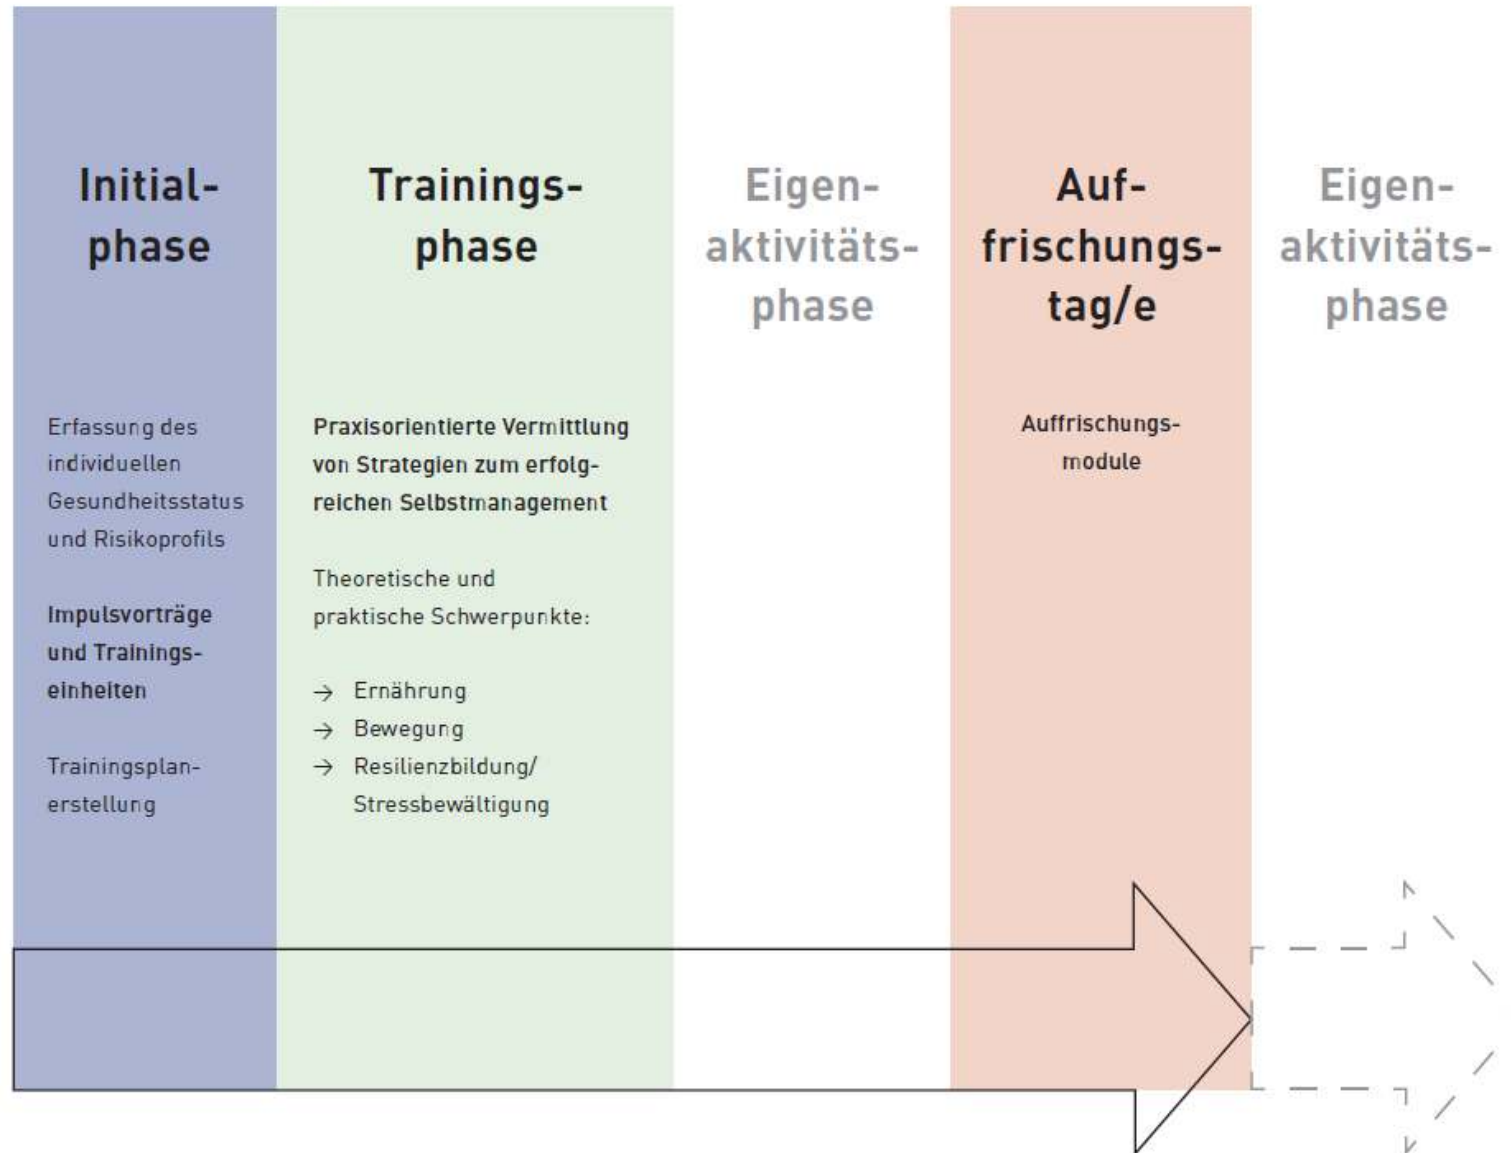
Initialphase

Erfassung des individuellen Gesundheitsstatus und Risikoprofils

Impulsvorträge und Trainingseinheiten

Trainingsplanerstellung

Trainingsphase

Praxisorientierte Vermittlung von Strategien zum erfolgreichen Selbstmanagement

Theoretische und praktische Schwerpunkte:

→ Ernährung
→ Bewegung
→ Resilienzbildung/ Stressbewältigung

Eigenaktivitätsphase

Auffrischungstag/e

Auffrischungsmodule

Eigenaktivitätsphase